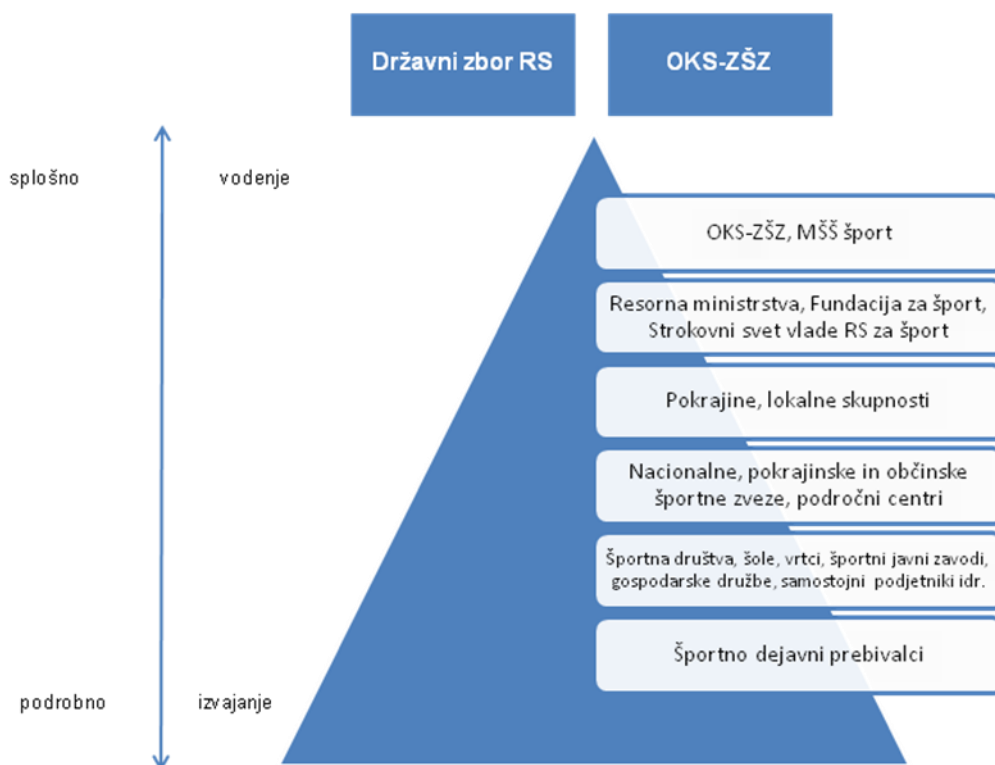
Državni zbor RS

OKS-ZŠZ

splošno

vodenje

OKS-ZŠZ, MŠŠ šport

Resorna ministrstva, Fundacija za šport, Strokovni svet vlade RS za šport

Pokrajine, lokalne skupnosti

Nacionalne, pokrajinske in občinske športne zveze, področni centri

Športna društva, šole, vrtci, športni javni zavodi, gospodarske družbe, samostojni podjetniki idr.

Športno dejavni prebivalci

podrobno

izvajanje